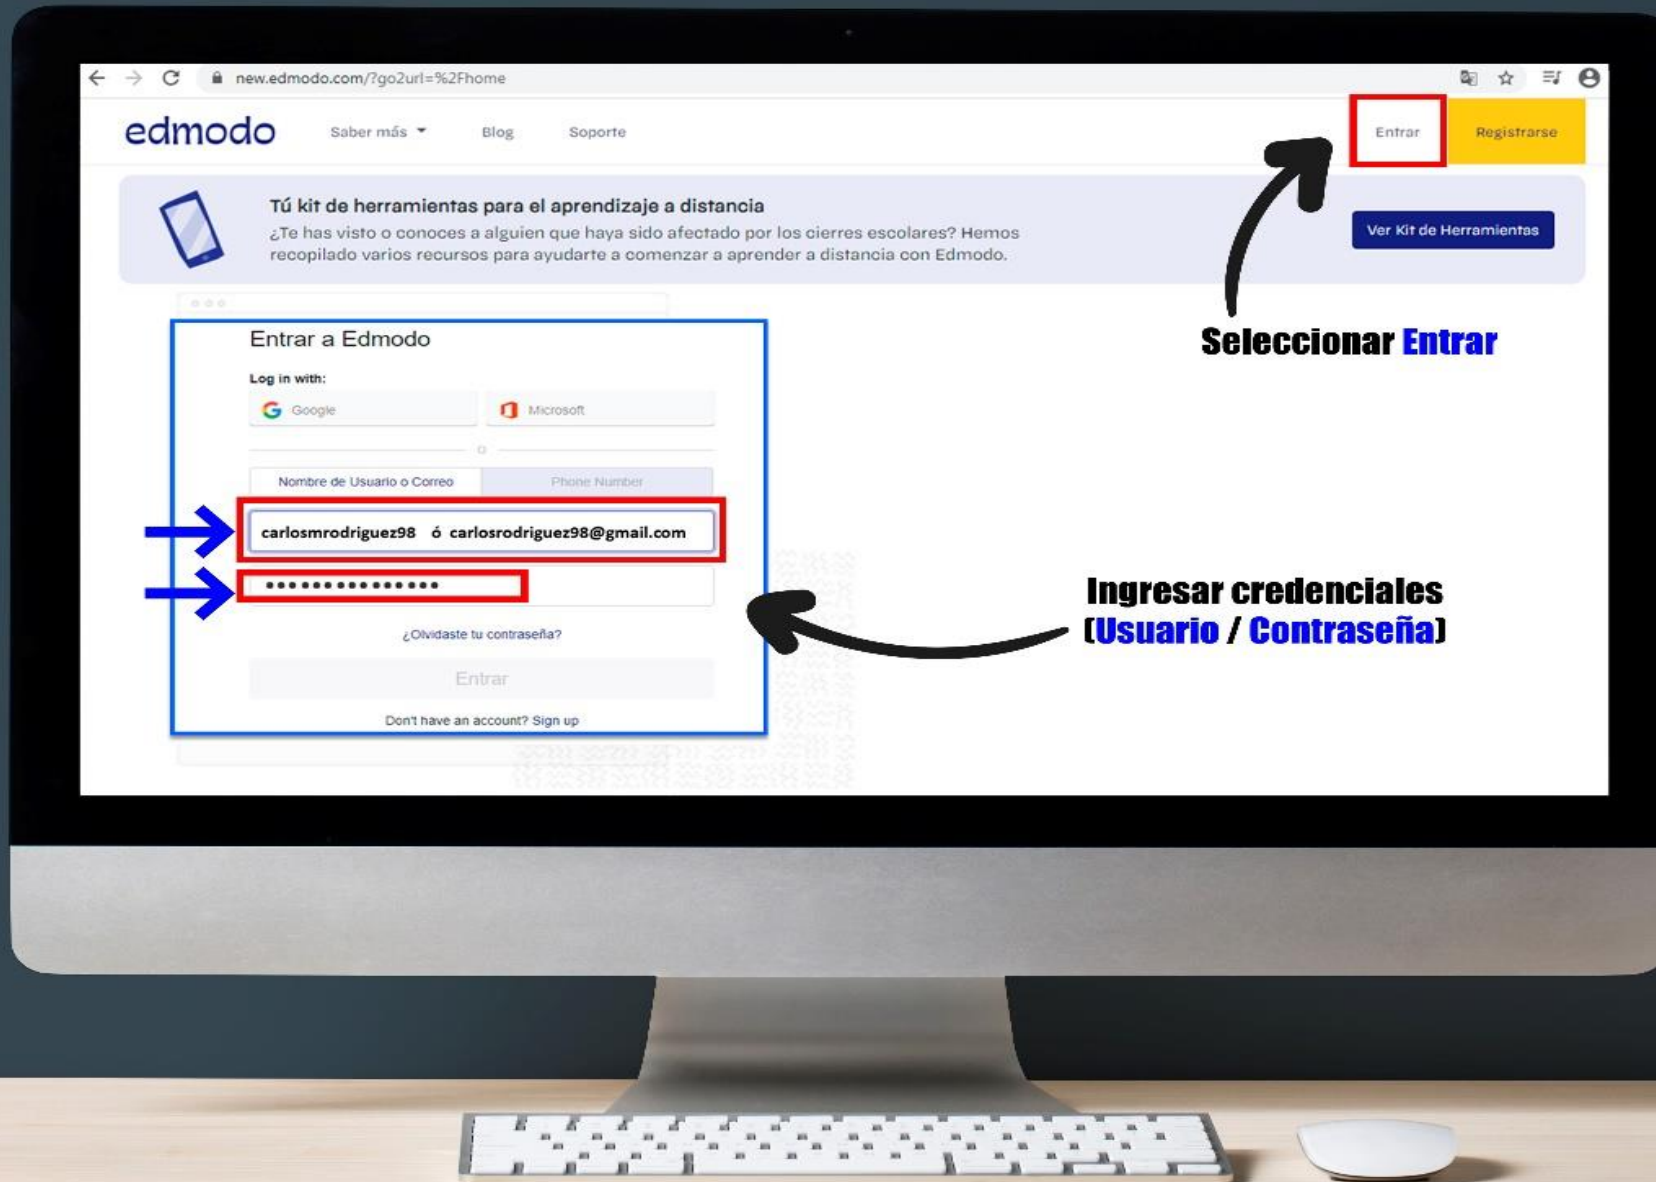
new.edmodo.com/?go2url=%2Fhome

edmodo Saber más Blog Soporte Entrar Registrarse

Tú kit de herramientas para el aprendizaje a distancia
¿Te has visto o conoces a alguien que haya sido afectado por los cierres escolares? Hemos recopilado varios recursos para ayudarte a comenzar a aprender a distancia con Edmodo.

Ver Kit de Herramientas

Seleccionar Entrar

Entrar a Edmodo
Log in with:
Google
Microsoft
o
Nombre de Usuario o Correo
Phone Number
carlosmrodriguez98 ó carlosrodriguez98@gmail.com
•••••••••••••••
¿Olvidaste tu contraseña?
Entrar
Don't have an account? Sign up

Ingresar credenciales (Usuario / Contraseña)